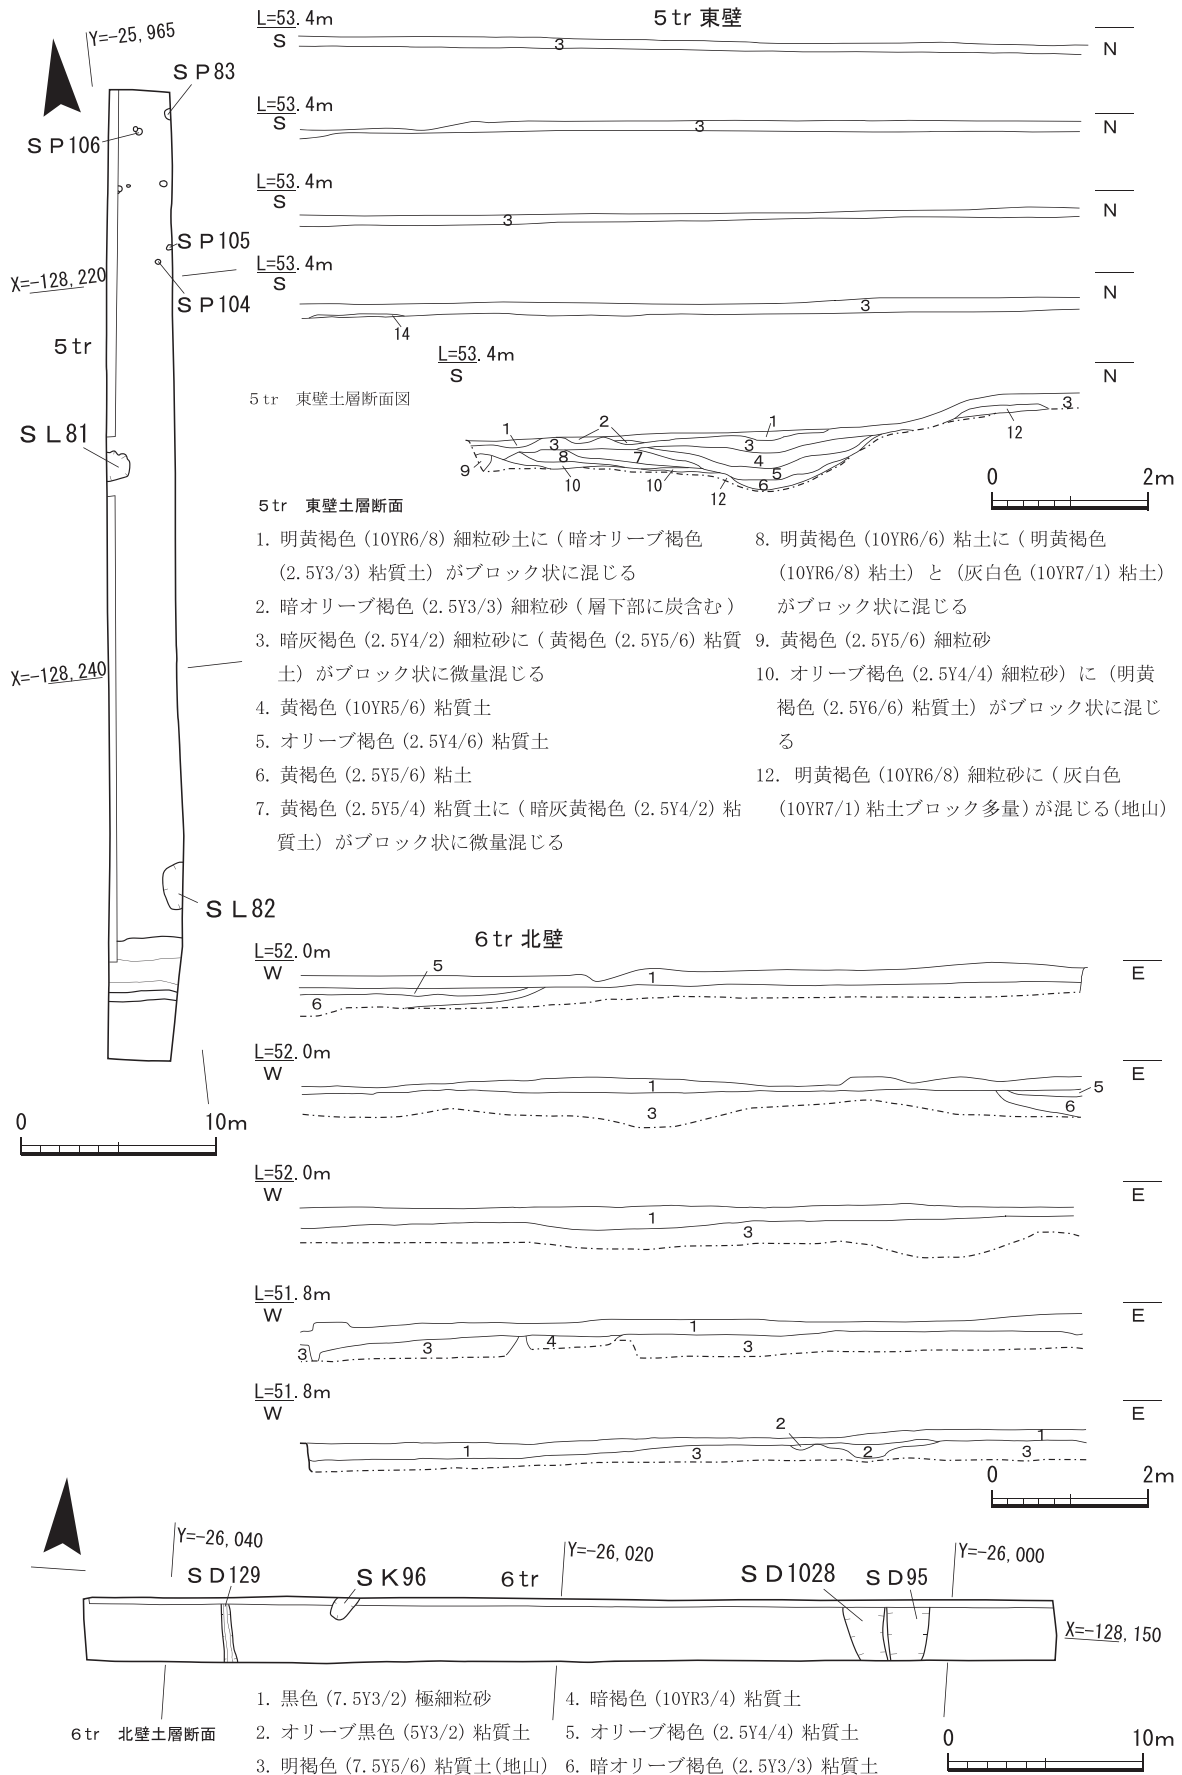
Y=-25,965
SP83
SP106
SP105
X=-128,220
SP104
5tr
SL81
X=-128,240
SL82
0
10m

5tr 東壁
L=53.4m
S
3
N
L=53.4m
S
3
N
L=53.4m
S
3
N
L=53.4m
S
3
14
N
L=53.4m
S
N
5tr 東壁土層断面図
1 2 1 3
3 3 12
9 8 7 4
10 10 12 6 5
0 2m

5tr 東壁土層断面

1. 明黄褐色 (10YR6/8) 細粒砂土に (暗オリーブ褐色 (2.5Y3/3) 粘質土) がブロック状に混じる
2. 暗オリーブ褐色 (2.5Y3/3) 細粒砂 (層下部に炭含む)
3. 暗灰褐色 (2.5Y4/2) 細粒砂に (黄褐色 (2.5Y5/6) 粘質土) がブロック状に微量混じる
4. 黄褐色 (10YR5/6) 粘質土
5. オリーブ褐色 (2.5Y4/6) 粘質土
6. 黄褐色 (2.5Y5/6) 粘土
7. 黄褐色 (2.5Y5/4) 粘質土に (暗灰黄褐色 (2.5Y4/2) 粘質土) がブロック状に微量混じる

8. 明黄褐色 (10YR6/6) 粘土に (明黄褐色 (10YR6/8) 粘土) と (灰白色 (10YR7/1) 粘土) がブロック状に混じる
9. 黄褐色 (2.5Y5/6) 細粒砂
10. オリーブ褐色 (2.5Y4/4) 細粒砂) に (明黄褐色 (2.5Y6/6) 粘質土) がブロック状に混じる
12. 明黄褐色 (10YR6/8) 細粒砂に (灰白色 (10YR7/1) 粘土ブロック多量) が混じる (地山)

6tr 北壁
L=52.0m
W
5
1
6
E
L=52.0m
W
1
3
5
6
E
L=52.0m
W
1
3
E
L=51.8m
W
1
3 3 4 3
E
L=51.8m
W
2
1 3 2 3 1
E
0 2m

Y=-26,040
SD129
SK96
6tr
Y=-26,020
SD1028
SD95
Y=-26,000
X=-128,150

6tr 北壁土層断面
1. 黒色 (7.5Y3/2) 極細粒砂
2. オリーブ黒色 (5Y3/2) 粘質土
3. 明褐色 (7.5Y5/6) 粘質土 (地山)
4. 暗褐色 (10YR3/4) 粘質土
5. オリーブ褐色 (2.5Y4/4) 粘質土
6. 暗オリーブ褐色 (2.5Y3/3) 粘質土
0 10m